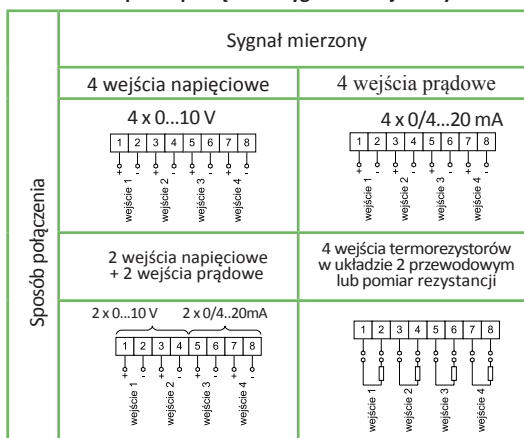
Sposób połączenia

Sygnał mierzony

| 4 wejścia napięciowe | 4 wejścia prądowe |
|---|---|
| 4 x 0...10 V<br>1 2 3 4 5 6 7 8<br>+ - + - + - + -<br>wejście 1 wejście 2 wejście 3 wejście 4 | 4 x 0/4...20 mA<br>1 2 3 4 5 6 7 8<br>+ - + - + - + -<br>wejście 1 wejście 2 wejście 3 wejście 4 |
| 2 wejścia napięciowe + 2 wejścia prądowe | 4 wejścia termorezystorów w układzie 2 przewodowym lub pomiar rezystancji |
| 2 x 0...10 V 2 x 0/4..20mA<br>1 2 3 4 5 6 7 8<br>+ - + - + - + -<br>wejście 1 wejście 2 wejście 3 wejście 4 | 1 2 3 4 5 6 7 8<br>wejście 1 wejście 2 wejście 3 wejście 4 |